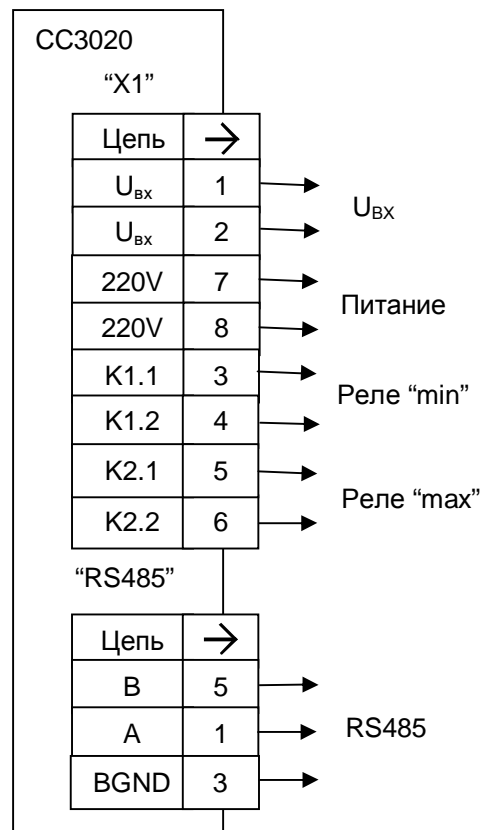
СС3020

"X1"

| Цепь | $\rightarrow$ |
|---|---|
| $U_{вх}$ | 1 |
| $U_{вх}$ | 2 |
| 220V | 7 |
| 220V | 8 |
| K1.1 | 3 |
| K1.2 | 4 |
| K2.1 | 5 |
| K2.2 | 6 |

$U_{ВХ}$

Питание

Реле "min"

Реле "max"

"RS485"

| Цепь | $\rightarrow$ |
|---|---|
| B | 5 |
| A | 1 |
| BGND | 3 |

RS485